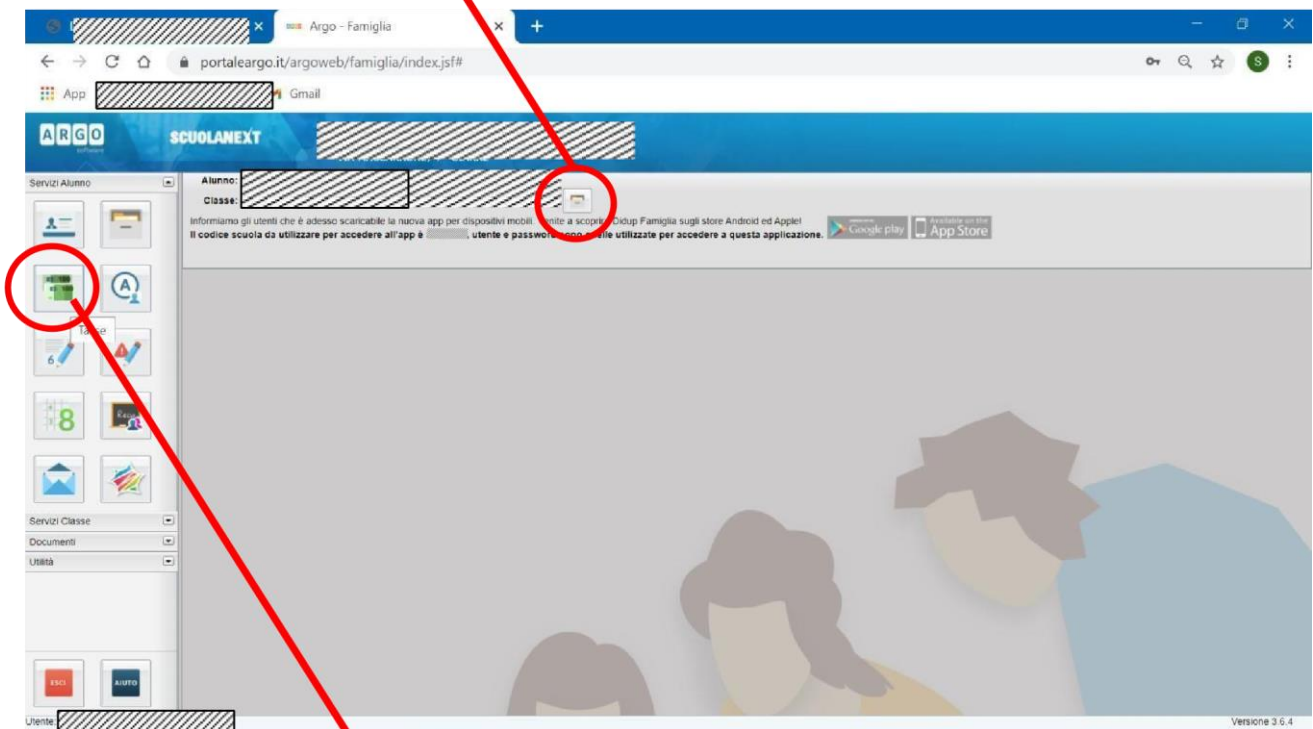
Argo - Famiglia
portaleargo.it/argoweb/famiglia/index.jsf#
App
Gmail
ARGO
SCUOLANEXT
Servizi Alunno
Alunno:
Classe:
Informiamo gli utenti che è adesso scaricabile la nuova app per dispositivi mobili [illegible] a scoprir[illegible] Didup Famiglia sugli store Android ed Apple!
Il codice scuola da utilizzare per accedere all'app è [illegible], utente e passwor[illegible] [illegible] utilizzate per accedere a questa applicazione.
Google play
Available on the App Store
Ta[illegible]e
8
Servizi Classe
Documenti
Utilità
ESCI
AIUTO
Utente:
Versione 3.6.4